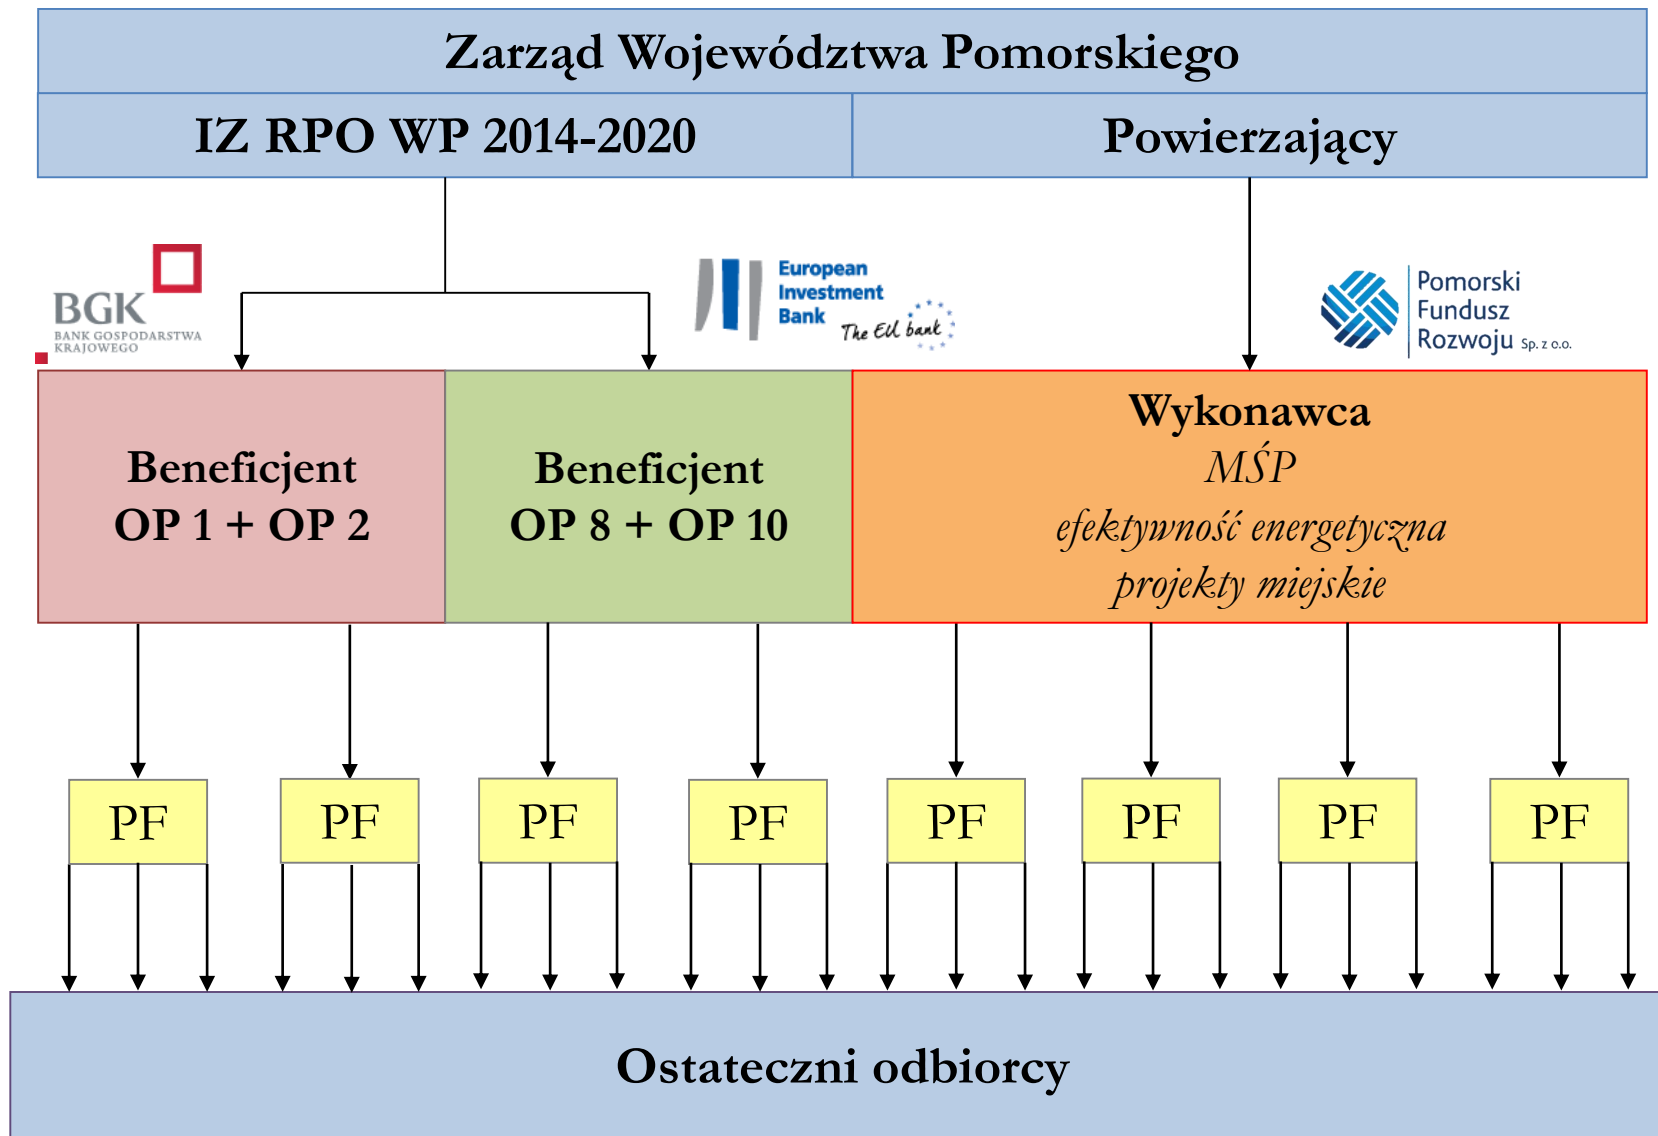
Zarząd Województwa Pomorskiego

IZ RPO WP 2014-2020

Powierzający

BGK
BANK GOSPODARSTWA KRAJOWEGO

European Investment Bank
The EU bank

Pomorski Fundusz Rozwoju Sp. z o.o.

Beneficjent
OP 1 + OP 2

Beneficjent
OP 8 + OP 10

Wykonawca
MŚP
efektywność energetyczna
projekty miejskie

PF

PF

PF

PF

PF

PF

PF

PF

Ostateczni odbiorcy